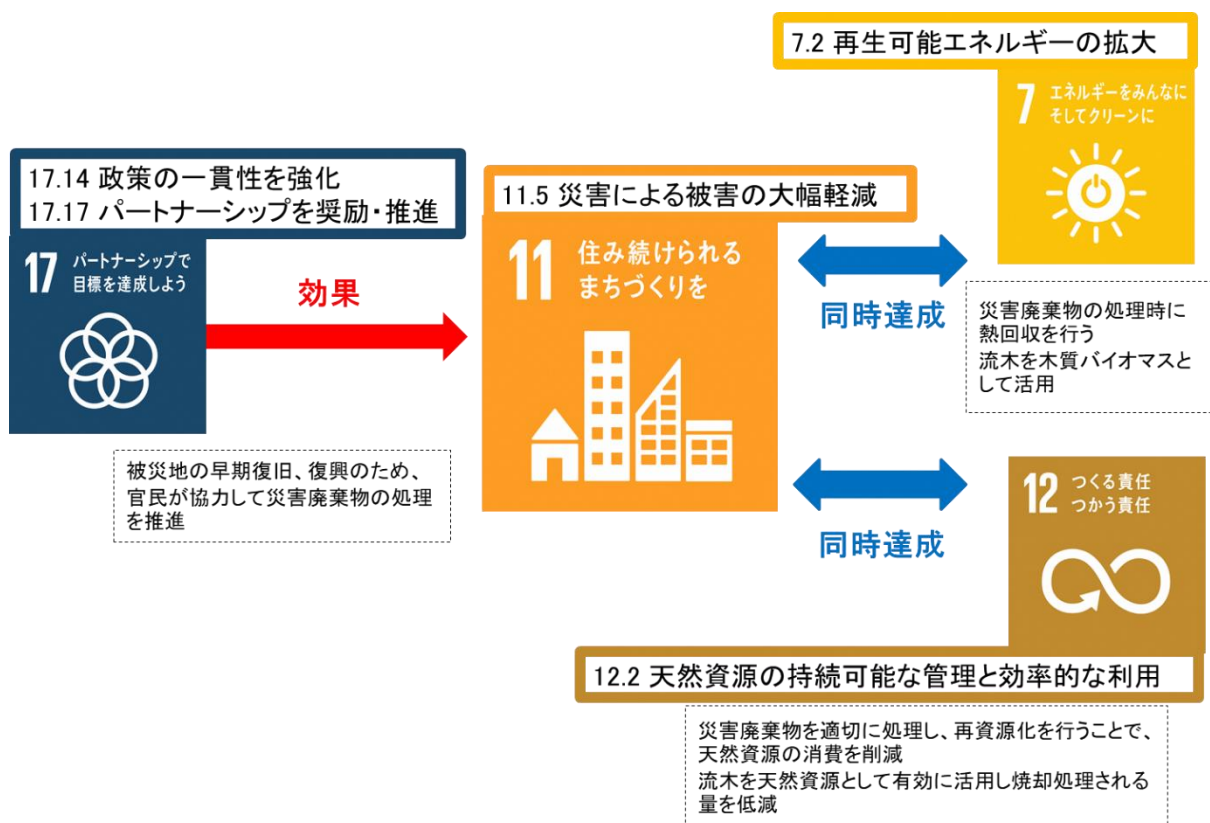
7.2 再生可能エネルギーの拡大

7 エネルギーをみんなに そしてクリーンに

17.14 政策の一貫性を強化
17.17 パートナーシップを奨励・推進

17 パートナーシップで目標を達成しよう

効果

11.5 災害による被害の大幅軽減

11 住み続けられるまちづくりを

同時達成

災害廃棄物の処理時に熱回収を行う
流木を木質バイオマスとして活用

被災地の早期復旧、復興のため、官民が協力して災害廃棄物の処理を推進

同時達成

12 つくる責任 つかう責任

12.2 天然資源の持続可能な管理と効率的な利用

災害廃棄物を適切に処理し、再資源化を行うことで、天然資源の消費を削減
流木を天然資源として有効に活用し焼却処理される量を低減